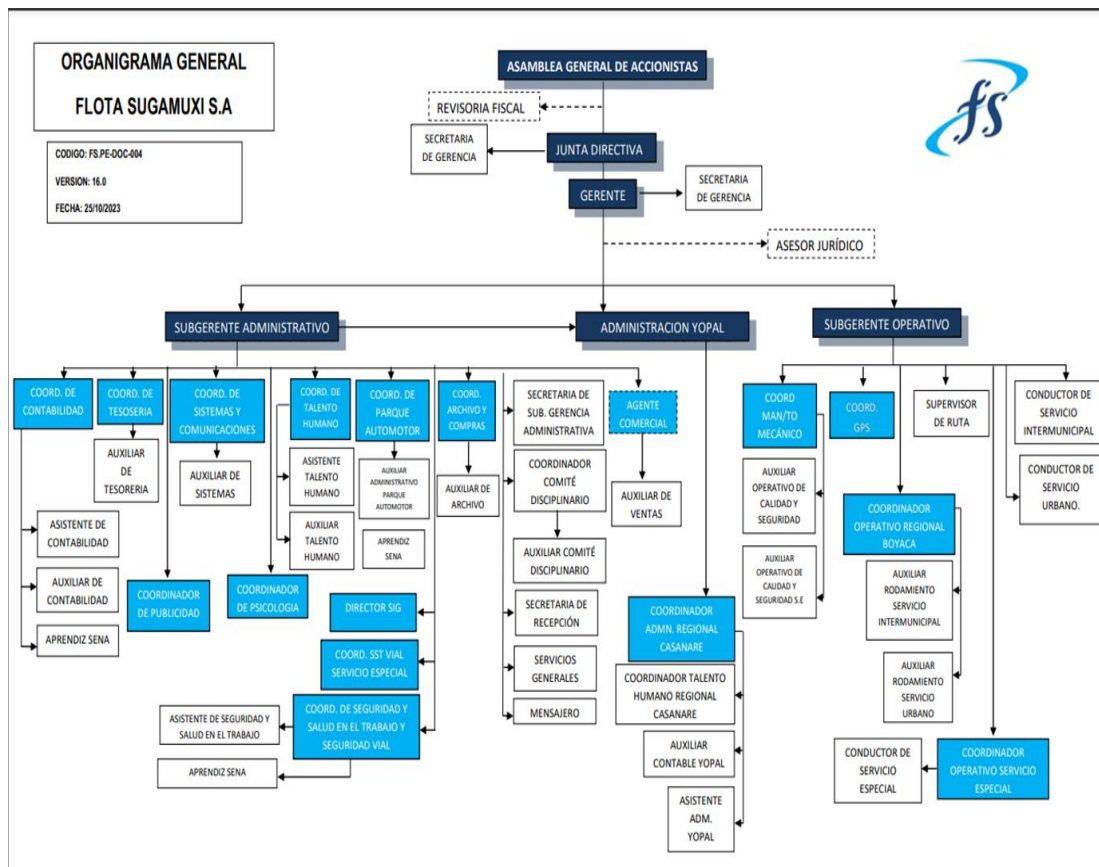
ORGANIGRAMA GENERAL

FLOTA SUGAMUXI S.A

CODIGO: FS.PE-DOC-004

VERSION: 16.0

FECHA: 25/10/2023

fs

ASAMBLEA GENERAL DE ACCIONISTAS

REVISORIA FISCAL

SECRETARIA DE GERENCIA

JUNTA DIRECTIVA

GERENTE

SECRETARIA DE GERENCIA

ASESOR JURÍDICO

SUBGERENTE ADMINISTRATIVO

ADMINISTRACION YOPAL

SUBGERENTE OPERATIVO

COORD. DE CONTABILIDAD

COORD. DE TESOSERIA

COORD. DE SISTEMAS Y COMUNICACIONES

COORD. DE TALENTO HUMANO

COORD. DE PARQUE AUTOMOTOR

COORD. ARCHIVO Y COMPRAS

SECRETARIA DE SUB. GERENCIA ADMINISTRATIVA

AGENTE COMERCIAL

COORD MAN/TO MECÁNICO

COORD. GPS

SUPERVISOR DE RUTA

CONDUCTOR DE SERVICIO INTERMUNICIPAL

AUXILIAR DE TESORERIA

AUXILIAR DE SISTEMAS

ASISTENTE TALENTO HUMANO

AUXILIAR TALENTO HUMANO

AUXILIAR ADMINISTRATIVO PARQUE AUTOMOTOR

APRENDIZ SENA

AUXILIAR DE ARCHIVO

COORDINADOR COMITÉ DISCIPLINARIO

AUXILIAR DE VENTAS

AUXILIAR OPERATIVO DE CALIDAD Y SEGURIDAD

CONDUCTOR DE SERVICIO URBANO.

ASISTENTE DE CONTABILIDAD

AUXILIAR DE CONTABILIDAD

APRENDIZ SENA

COORDINADOR DE PUBLICIDAD

COORDINADOR DE PSICOLOGIA

AUXILIAR COMITÉ DISCIPLINARIO

AUXILIAR OPERATIVO DE CALIDAD Y SEGURIDAD S.E

COORDINADOR OPERATIVO REGIONAL BOYACA

AUXILIAR RODAMIENTO SERVICIO INTERMUNICIPAL

DIRECTOR SIG

SECRETARIA DE RECEPCIÓN

COORDINADOR ADMN. REGIONAL CASANARE

COORD. SST VIAL SERVICIO ESPECIAL

SERVICIOS GENERALES

COORDINADOR TALENTO HUMANO REGIONAL CASANARE

AUXILIAR RODAMIENTO SERVICIO URBANO

MENSAJERO

ASISTENTE DE SEGURIDAD Y SALUD EN EL TRABAJO

COORD. DE SEGURIDAD Y SALUD EN EL TRABAJO Y SEGURIDAD VIAL

AUXILIAR CONTABLE YOPAL

CONDUCTOR DE SERVICIO ESPECIAL

COORDINADOR OPERATIVO SERVICIO ESPECIAL

APRENDIZ SENA

ASISTENTE ADM. YOPAL